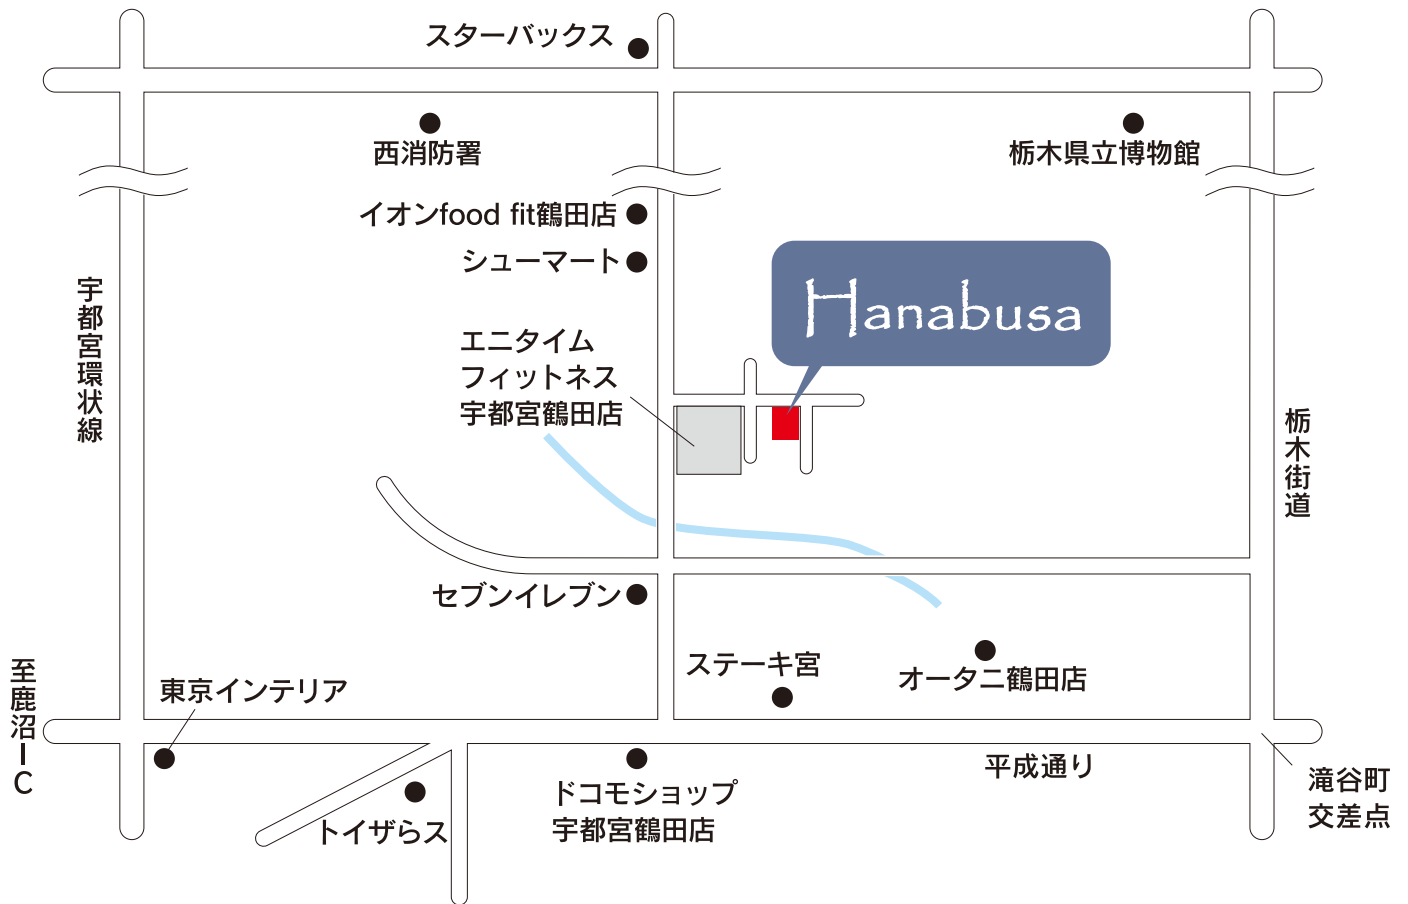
スターバックス

西消防署

栃木県立博物館

イオンfood fit鶴田店

シューマート

Hanabusa

エニタイム
フィットネス
宇都宮鶴田店

宇都宮環状線

栃木街道

セブンイレブン

ステーキ宮

オータニ鶴田店

至鹿沼IC

東京インテリア

平成通り

滝谷町
交差点

ドコモショップ
宇都宮鶴田店

トイザらス